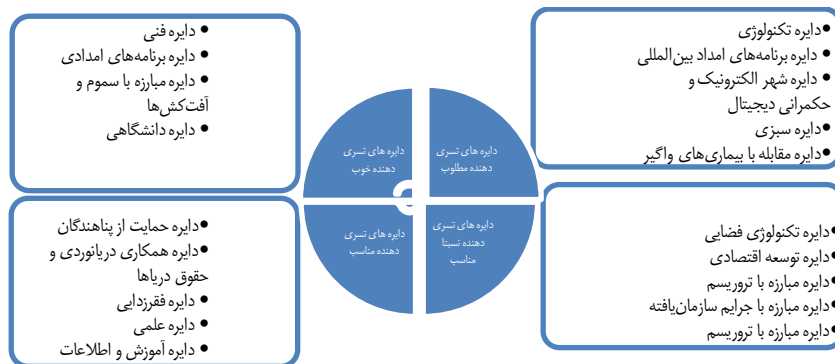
•دایره تکنولوژی
• دایره برنامه‌های امداد بین‌المللی
• دایره شهر الکترونیک و حکمرانی دیجیتال
•دایره سبزی
•دایره مقابله با بیماری‌های واگیر

• دایره فنی
• دایره برنامه‌های امدادی
• دایره مبارزه با سموم و آفت‌کش‌ها
• دایره دانشگاهی

دایره های تسری دهنده مطلوب

دایره های تسری دهنده خوب

دایره های تسری دهنده متاسب

دایره های تسری دهنده نسبتا متاسب

•دایره تکنولوژی فضایی
•دایره توسعه اقتصادی
•دایره مبارزه با تروریسم
•دایره مبارزه با جرایم سازمان‌یافته
•دایره مبارزه با تروریسم

•دایره حمایت از پناهندگان
•دایره همکاری دریانوردی و حقوق دریاها
• دایره فقرزدایی
• دایره علمی
• دایره آموزش و اطلاعات